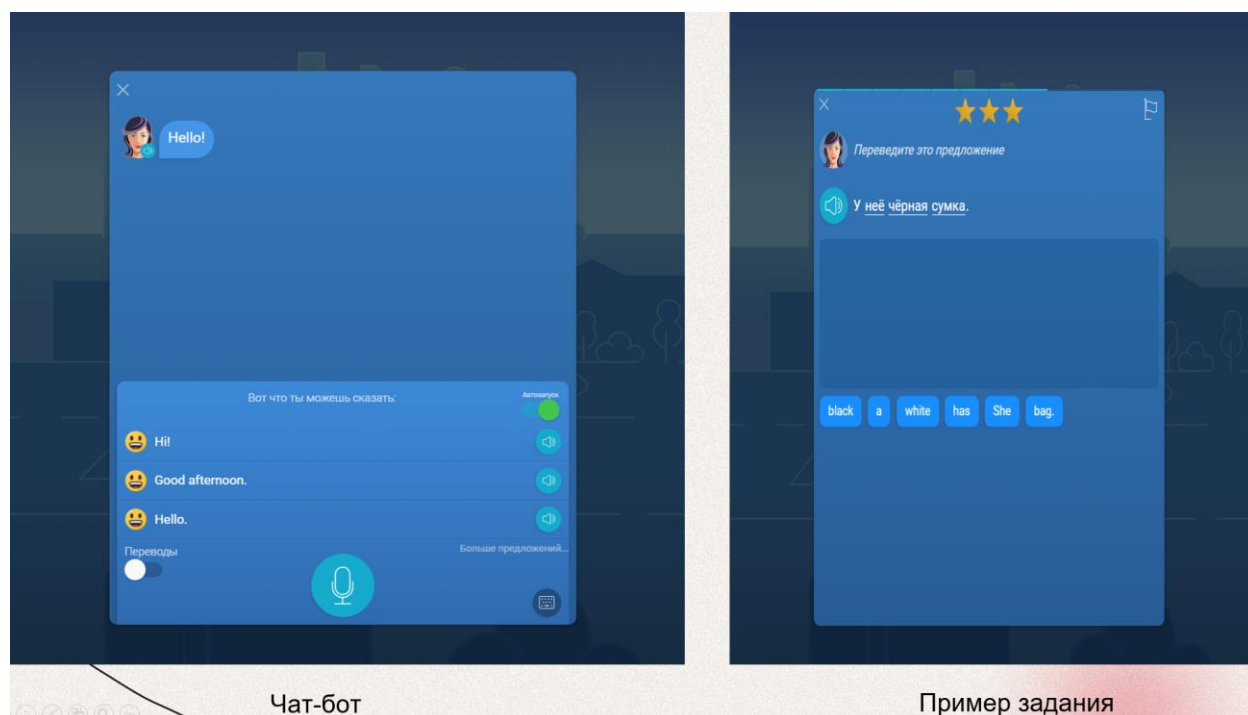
Hello!

Вот что ты можешь сказать:

Автозапуск

Hi!

Good afternoon.

Hello.

Переводы

Больше предложений...

Чат-бот

Переведите это предложение

У неё чёрная сумка.

black

a

white

has

She

bag.

Пример задания